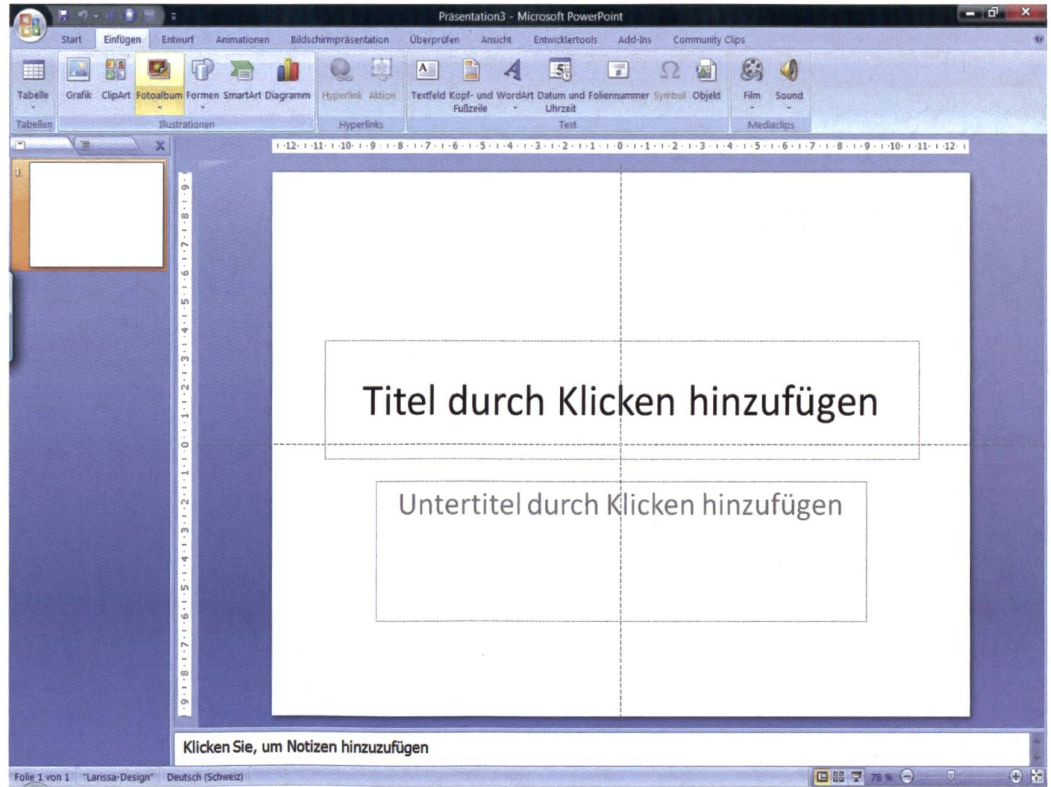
Präsentation3 - Microsoft PowerPoint

Start Einfügen Entwurf Animationen Bildschirmpräsentation Überprüfen Ansicht Entwicklertools Add-Ins Community Clips

Tabelle Grafik ClipArt Fotoalbum Formen SmartArt Diagramm Hyperlink Aktion Textfeld Kopf- und Fußzeile WordArt Datum und Uhrzeit Foliennummer Symbol Objekt Film Sound

Tabellen Illustrationen Hyperlinks Text Mediaclips

1

Titel durch Klicken hinzufügen

Untertitel durch Klicken hinzufügen

Klicken Sie, um Notizen hinzuzufügen

Folie 1 von 1 "Larissa-Design" Deutsch (Schweiz) 78 %